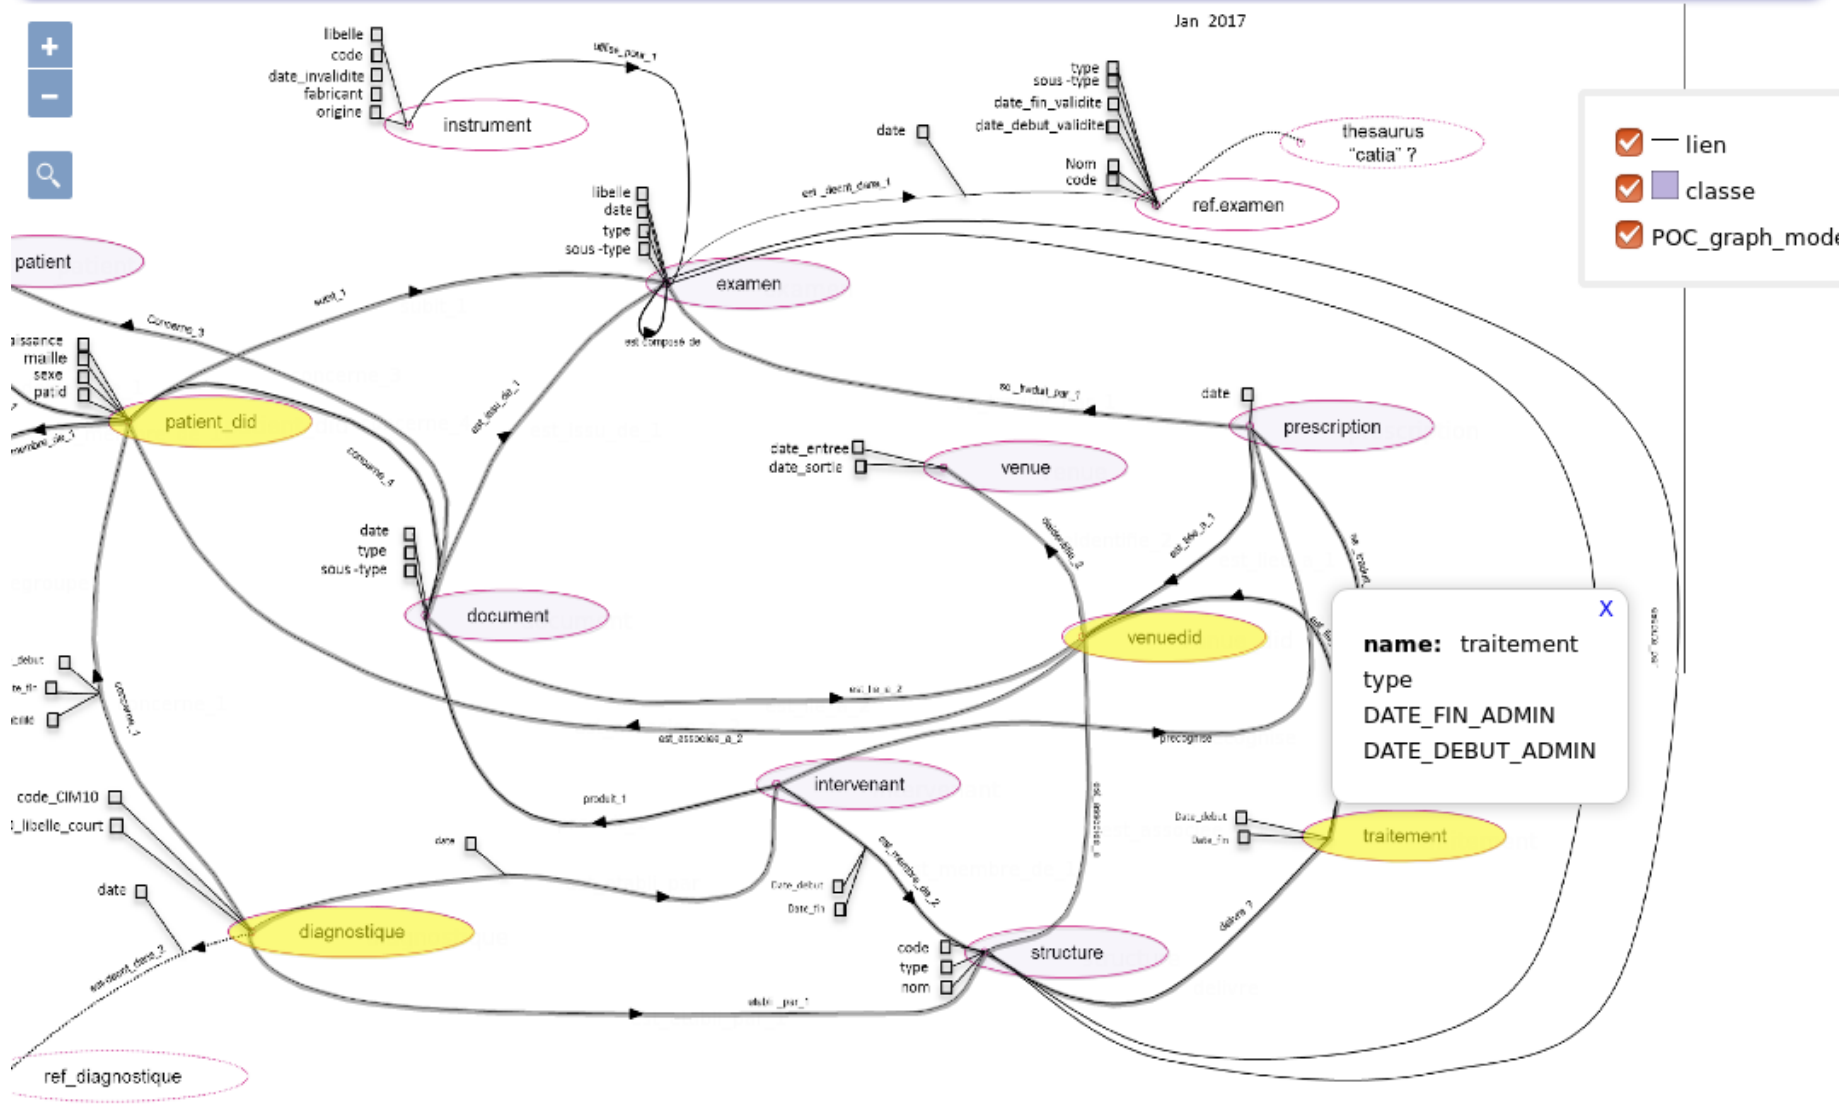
+
−

Jan 2017

libelle
code
date_invalidite
fabricant
origine
instrument
utilise_pour_1

type
sous-type
date_fin_validite
date_debut_validite
Nom
code
date
thesaurus "catia" ?
ref.examen
est_decrit_dans_1

lien
classe
POC_graph_mode

libelle
date
type
sous-type
patient
examen
suivi_1
concerne_3
est composé de

aissance
maille
sexe
patid
patient_did
membre_de_1
est_issu_de_1
concerne_4
est_traduit_par_1
date
prescription

date_entree
date_sortie
venue
date
type
sous-type
document
est_lie_a_1
venuedid
est_lie_a_2
est_associee_a_2
prescrite

X
name: traitement
type
DATE_FIN_ADMIN
DATE_DEBUT_ADMIN

_debut
te_fin
elle
concerne_1
code_CIM10
_libelle_court
produit_1
intervenant
Date_debut
Date_fin
traitement
date
date
Date_debut
Date_fin
est_membre_de_2
diagnostique
code
type
nom
structure
delivre ?
est_decrit_dans_2
etabli_par_1
ref_diagnostique